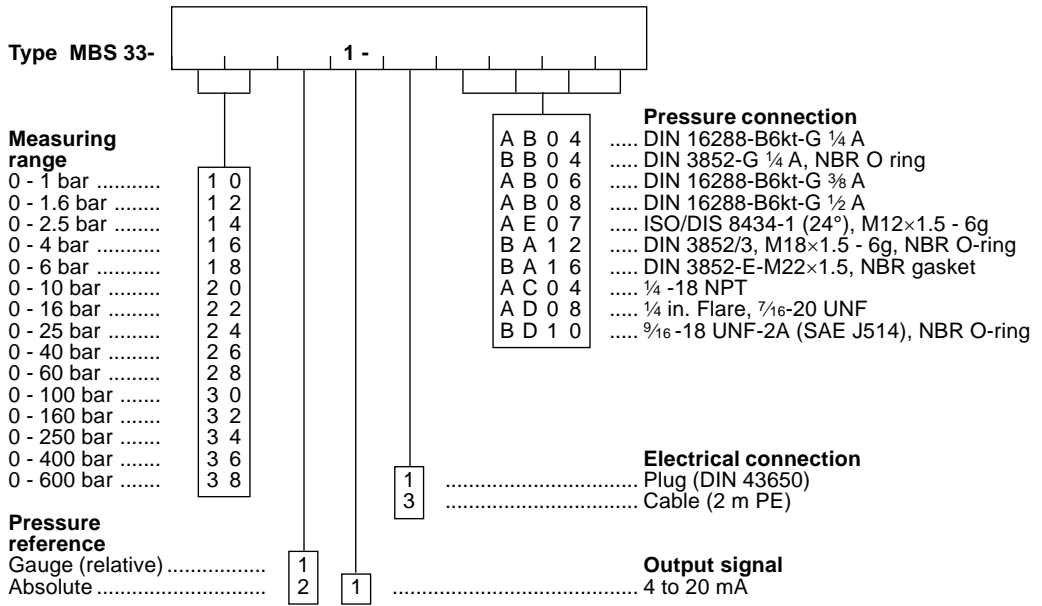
Type MBS 33- 1 -

Measuring range

| | |
|---|---|
| 0 - 1 bar .......... | 1 0 |
| 0 - 1.6 bar ........ | 1 2 |
| 0 - 2.5 bar ........ | 1 4 |
| 0 - 4 bar .......... | 1 6 |
| 0 - 6 bar .......... | 1 8 |
| 0 - 10 bar ......... | 2 0 |
| 0 - 16 bar ......... | 2 2 |
| 0 - 25 bar ......... | 2 4 |
| 0 - 40 bar ......... | 2 6 |
| 0 - 60 bar ......... | 2 8 |
| 0 - 100 bar ....... | 3 0 |
| 0 - 160 bar ....... | 3 2 |
| 0 - 250 bar ....... | 3 4 |
| 0 - 400 bar ....... | 3 6 |
| 0 - 600 bar ....... | 3 8 |

Pressure reference

Gauge (relative) ................ 1
Absolute ............................ 2

Pressure connection

| | |
|---|---|
| A B 0 4 | ..... DIN 16288-B6kt-G ¼ A |
| B B 0 4 | ..... DIN 3852-G ¼ A, NBR O ring |
| A B 0 6 | ..... DIN 16288-B6kt-G ⅜ A |
| A B 0 8 | ..... DIN 16288-B6kt-G ½ A |
| A E 0 7 | ..... ISO/DIS 8434-1 (24°), M12×1.5 - 6g |
| B A 1 2 | ..... DIN 3852/3, M18×1.5 - 6g, NBR O-ring |
| B A 1 6 | ..... DIN 3852-E-M22×1.5, NBR gasket |
| A C 0 4 | ..... ¼ -18 NPT |
| A D 0 8 | ..... ¼ in. Flare, 7⁄16-20 UNF |
| B D 1 0 | ..... 9⁄16 -18 UNF-2A (SAE J514), NBR O-ring |

Electrical connection

1 ................................ Plug (DIN 43650)
3 ................................ Cable (2 m PE)

Output signal

1 ........................................ 4 to 20 mA